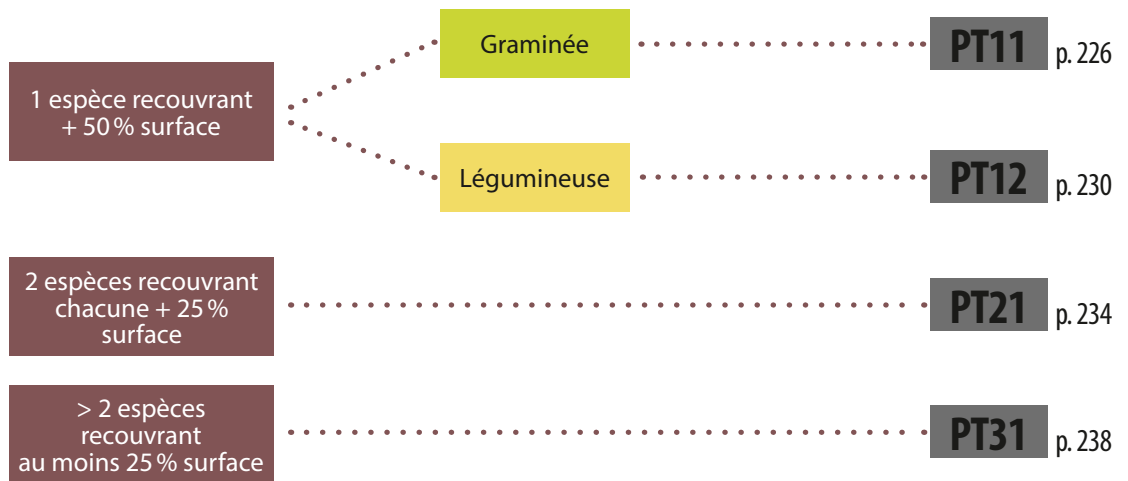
1 espèce recouvrant + 50 % surface

Graminée

PT11 p. 226

Légumineuse

PT12 p. 230

2 espèces recouvrant chacune + 25 % surface

PT21 p. 234

> 2 espèces recouvrant au moins 25 % surface

PT31 p. 238